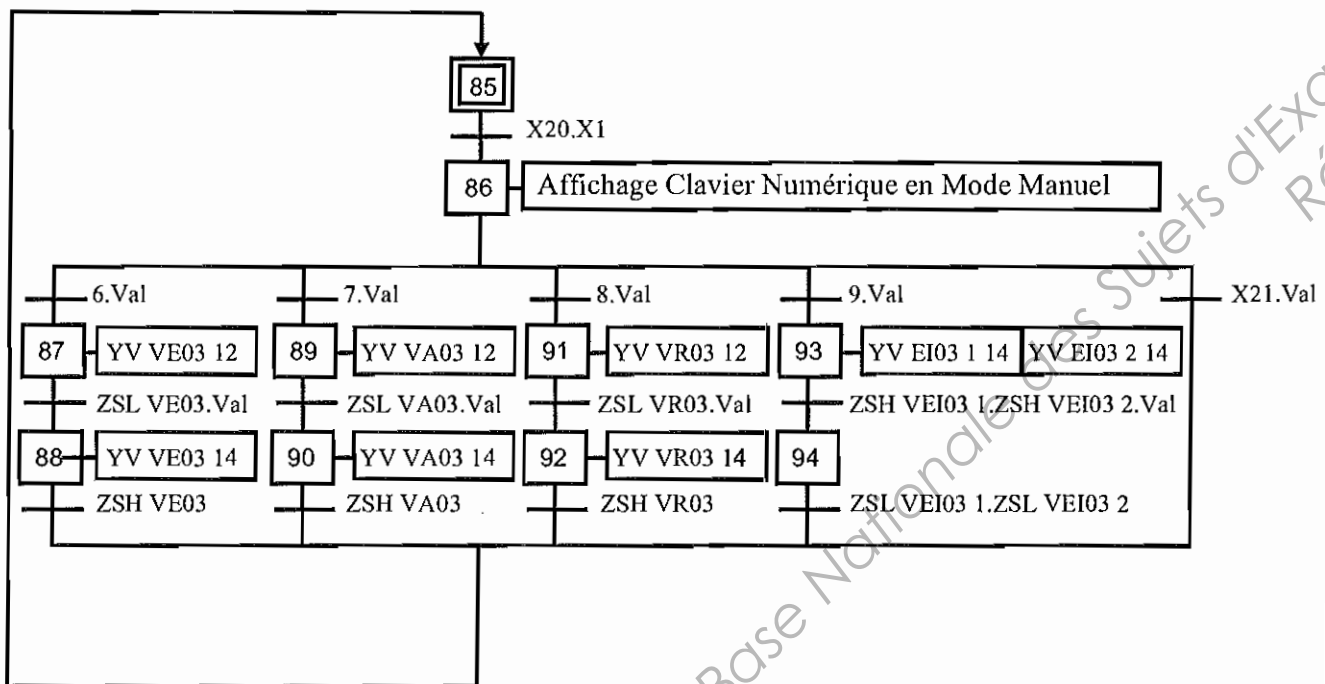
85

X20.X1

86 Affichage Clavier Numérique en Mode Manuel

6.Val

7.Val

8.Val

9.Val

X21.Val

87 YV VE03 12

89 YV VA03 12

91 YV VR03 12

93 YV EI03 1 14 YV EI03 2 14

ZSL VE03.Val

ZSL VA03.Val

ZSL VR03.Val

ZSH VEI03 1.ZSH VEI03 2.Val

88 YV VE03 14

90 YV VA03 14

92 YV VR03 14

94

ZSH VE03

ZSH VA03

ZSH VR03

ZSL VEI03 1.ZSL VEI03 2

Base Nationale des Sujets d'Exa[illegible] Ré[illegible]